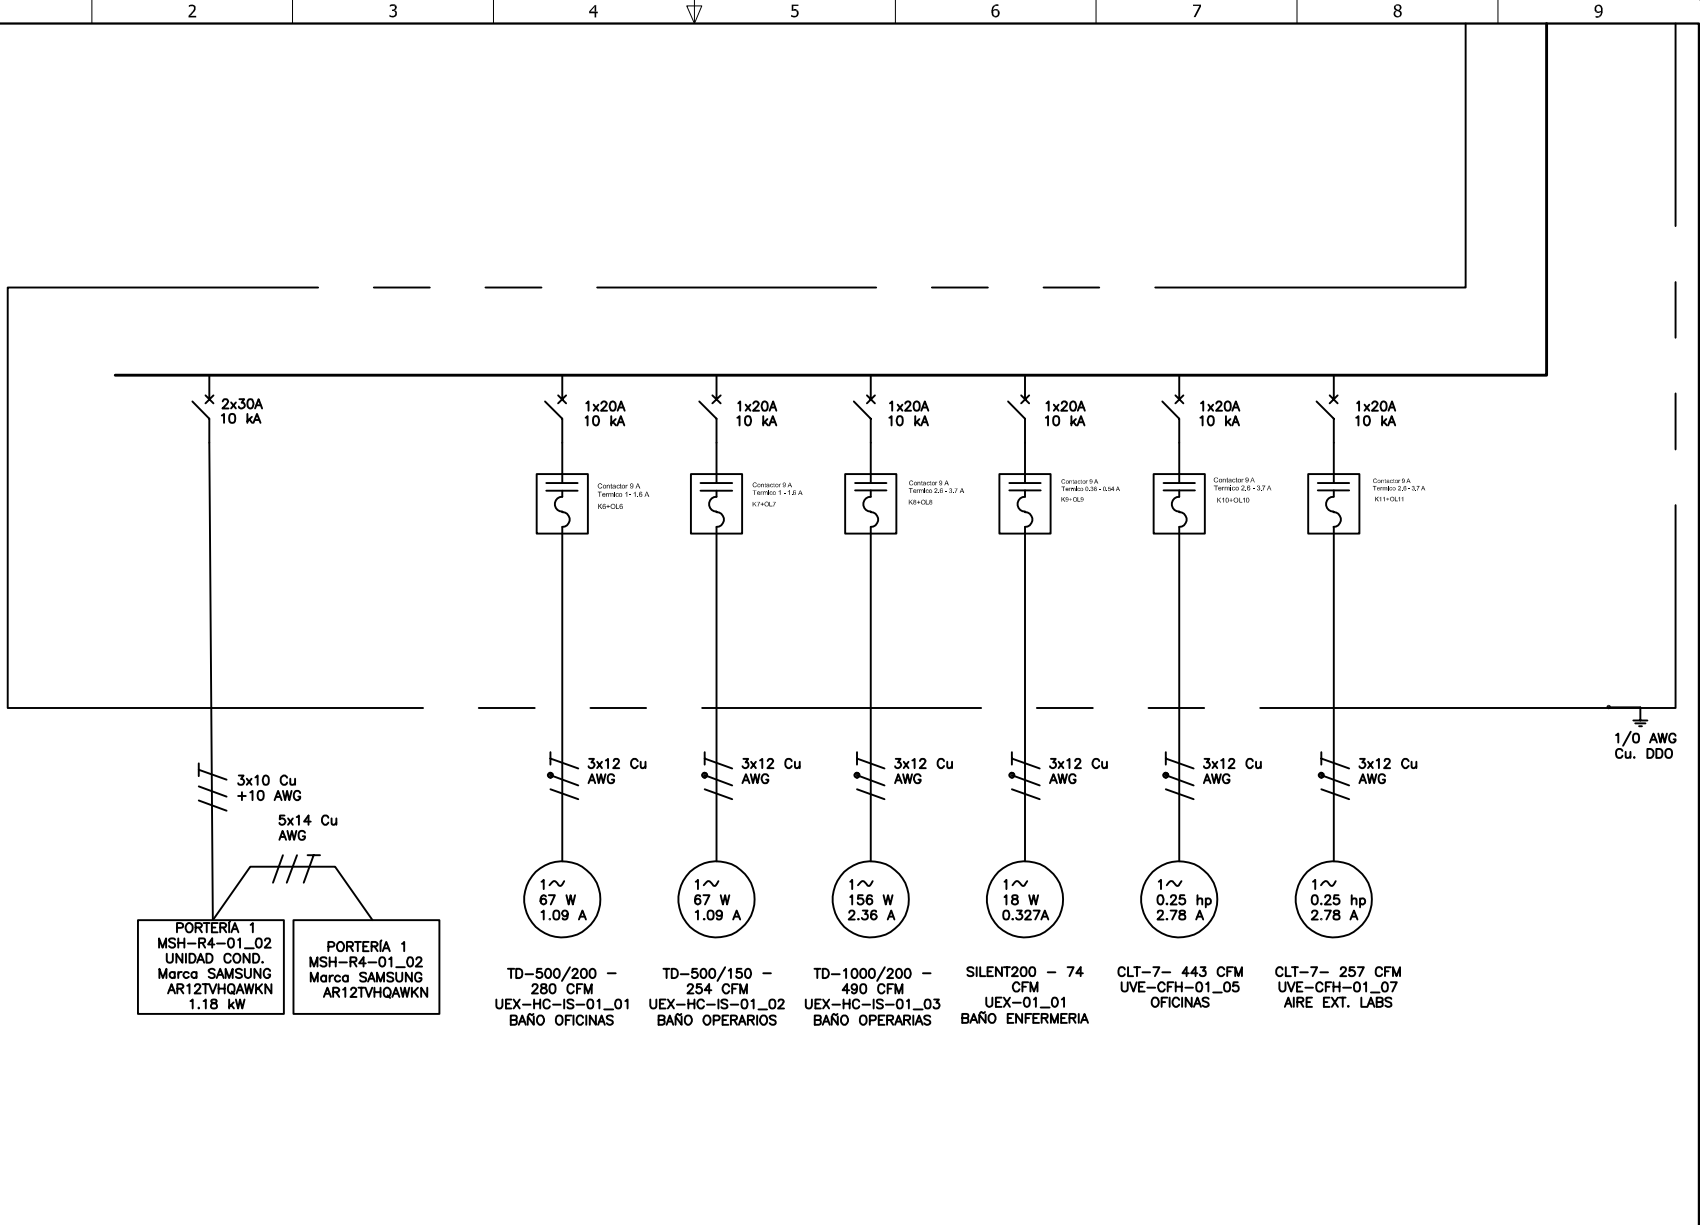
2 3 4 5 6 7 8 9

2x30A
10 kA

1x20A
10 kA

Contactor 9 A
Termico 1 - 1,6 A
K6+OL6

1x20A
10 kA

Contactor 9 A
Termico 1 - 1,6 A
K7+OL7

1x20A
10 kA

Contactor 9 A
Termico 2,6 - 3,7 A
K8+OL8

1x20A
10 kA

Contactor 9 A
Termico 0,38 - 0,54 A
K9+OL9

1x20A
10 kA

Contactor 9 A
Termico 2,6 - 3,7 A
K10+OL10

1x20A
10 kA

Contactor 9 A
Termico 2,6 - 3,7 A
K11+OL11

1/0 AWG
Cu. DDO

3x10 Cu
+10 AWG

5x14 Cu
AWG

3x12 Cu
AWG

3x12 Cu
AWG

3x12 Cu
AWG

3x12 Cu
AWG

3x12 Cu
AWG

3x12 Cu
AWG

PORTERÍA 1
MSH-R4-01_02
UNIDAD COND.
Marca SAMSUNG
AR12TVHQAWKN
1.18 kW

PORTERÍA 1
MSH-R4-01_02
Marca SAMSUNG
AR12TVHQAWKN

1~
67 W
1.09 A

TD-500/200 -
280 CFM
UEX-HC-IS-01_01
BAÑO OFICINAS

1~
67 W
1.09 A

TD-500/150 -
254 CFM
UEX-HC-IS-01_02
BAÑO OPERARIOS

1~
156 W
2.36 A

TD-1000/200 -
490 CFM
UEX-HC-IS-01_03
BAÑO OPERARIAS

1~
18 W
0.327A

SILENT200 - 74
CFM
UEX-01_01
BAÑO ENFERMERIA

1~
0.25 hp
2.78 A

CLT-7- 443 CFM
UVE-CFH-01_05
OFICINAS

1~
0.25 hp
2.78 A

CLT-7- 257 CFM
UVE-CFH-01_07
AIRE EXT. LABS